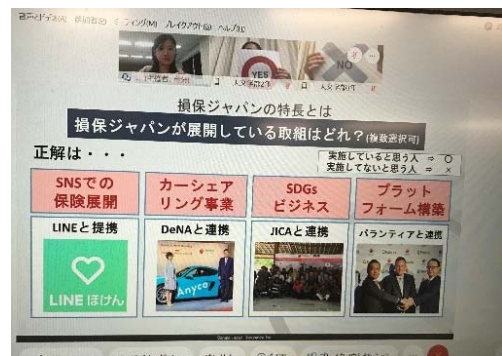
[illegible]

YES

NO

損保ジャパンの特長とは

損保ジャパンが展開している取組はどれ？(複数選択可)

正解は・・・

実施していると思う人 ⇒ ○
実施してないと思う人 ⇒ ×

SNSでの保険展開

カーシェアリング事業

SDGsビジネス

プラットフォーム構築

LINEと提携

DeNAと連携

JICAと連携

パランティアと連携

LINEほけん

Anyca